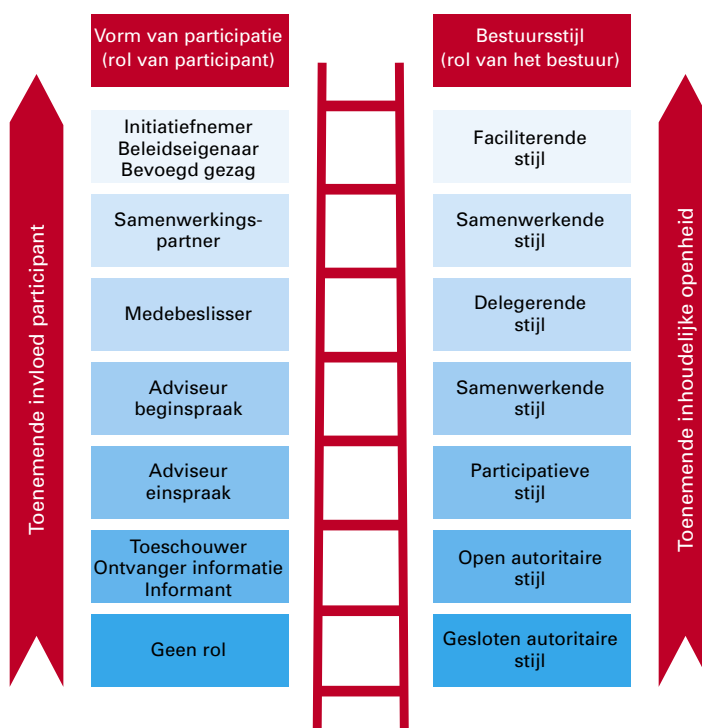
Vorm van participatie (rol van participant)

Bestuursstijl (rol van het bestuur)

Toenemende invloed participant

Initiatiefnemer
Beleidseigenaar
Bevoegd gezag

Faciliterende stijl

Samenwerkingspartner

Samenwerkende stijl

Medebeslisser

Delegerende stijl

Adviseur beginspraak

Samenwerkende stijl

Adviseur einspraak

Participatieve stijl

Toeschouwer
Ontvanger informatie
Informant

Open autoritaire stijl

Geen rol

Gesloten autoritaire stijl

Toenemende inhoudelijke openheid